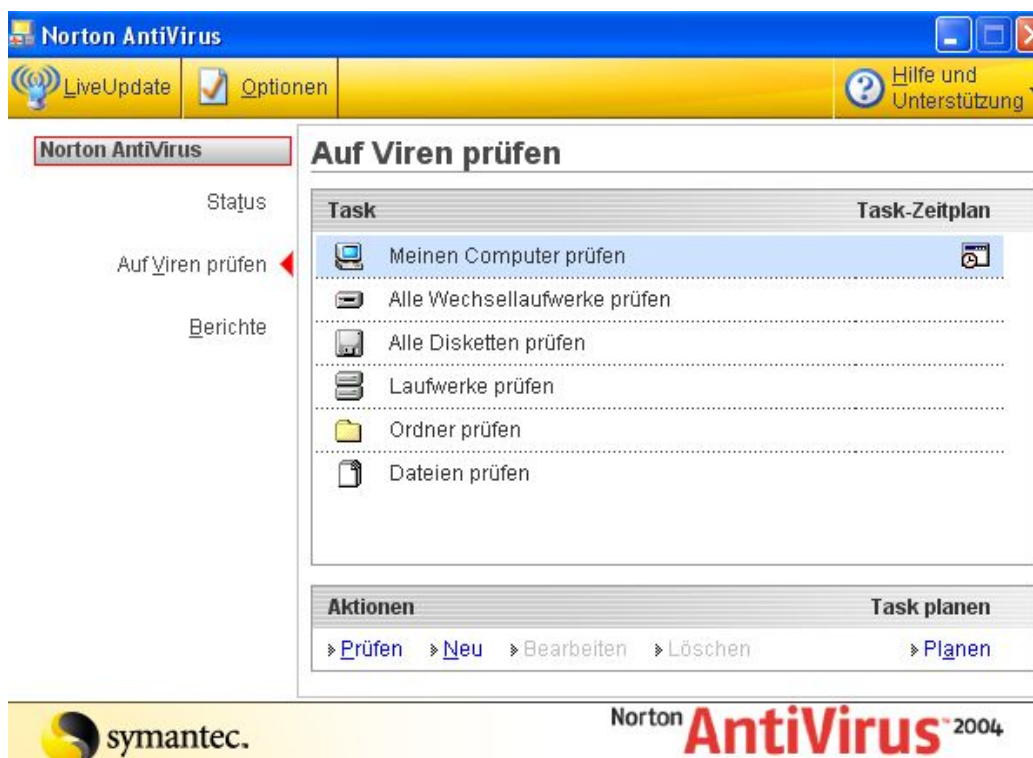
Norton AntiVirus

LiveUpdate | Optionen | Hilfe und Unterstützung

Norton AntiVirus

Status

Auf Viren prüfen

Berichte

Auf Viren prüfen

| Task | Task-Zeitplan |
|---|---|
| Meinen Computer prüfen | |
| Alle Wechsellaufwerke prüfen | |
| Alle Disketten prüfen | |
| Laufwerke prüfen | |
| Ordner prüfen | |
| Dateien prüfen | |

| Aktionen | Task planen |
|---|---|
| Prüfen Neu Bearbeiten Löschen | Planen |

symantec.

Norton AntiVirus 2004